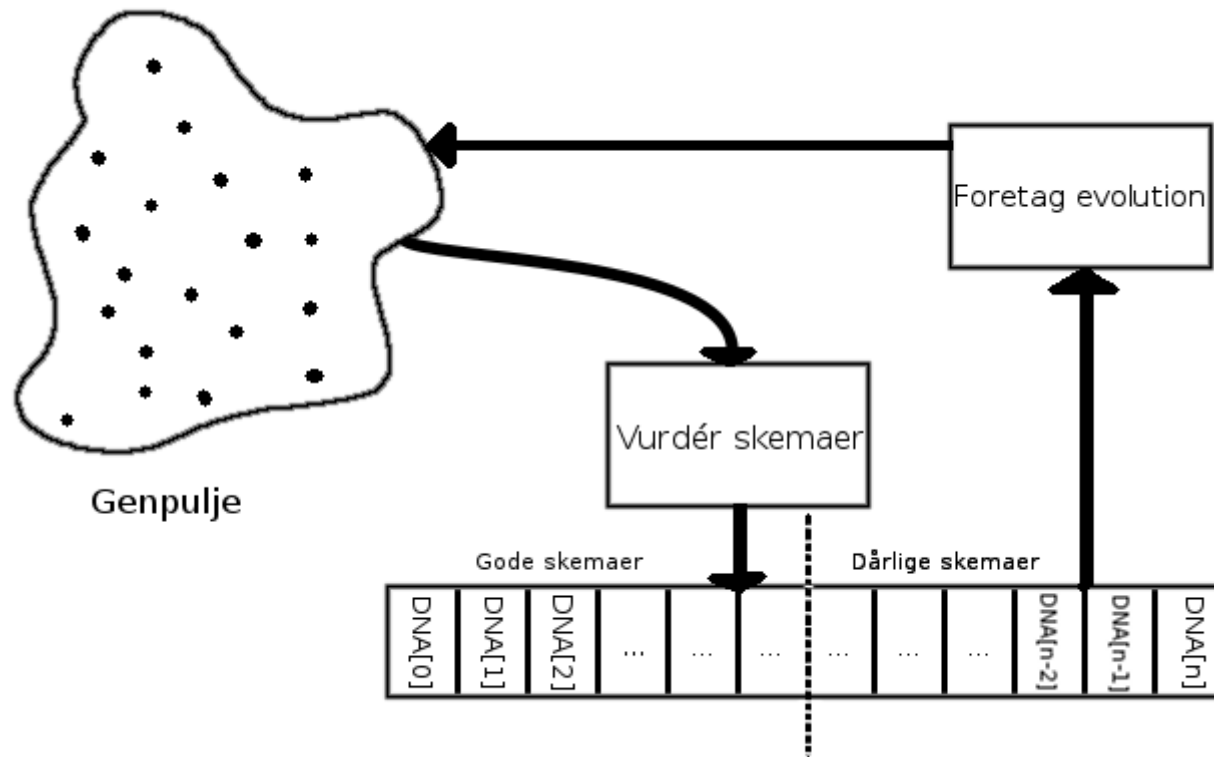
Foretag evolution

Vurdér skemaer

Genpulje

Gode skemaer

Dårlige skemaer

| DNA[0] | DNA[1] | DNA[2] | ... | ... | ... | ... | ... | ... | DNA[n-2] | DNA[n-1] | DNA[n] |
|---|---|---|---|---|---|---|---|---|---|---|---|